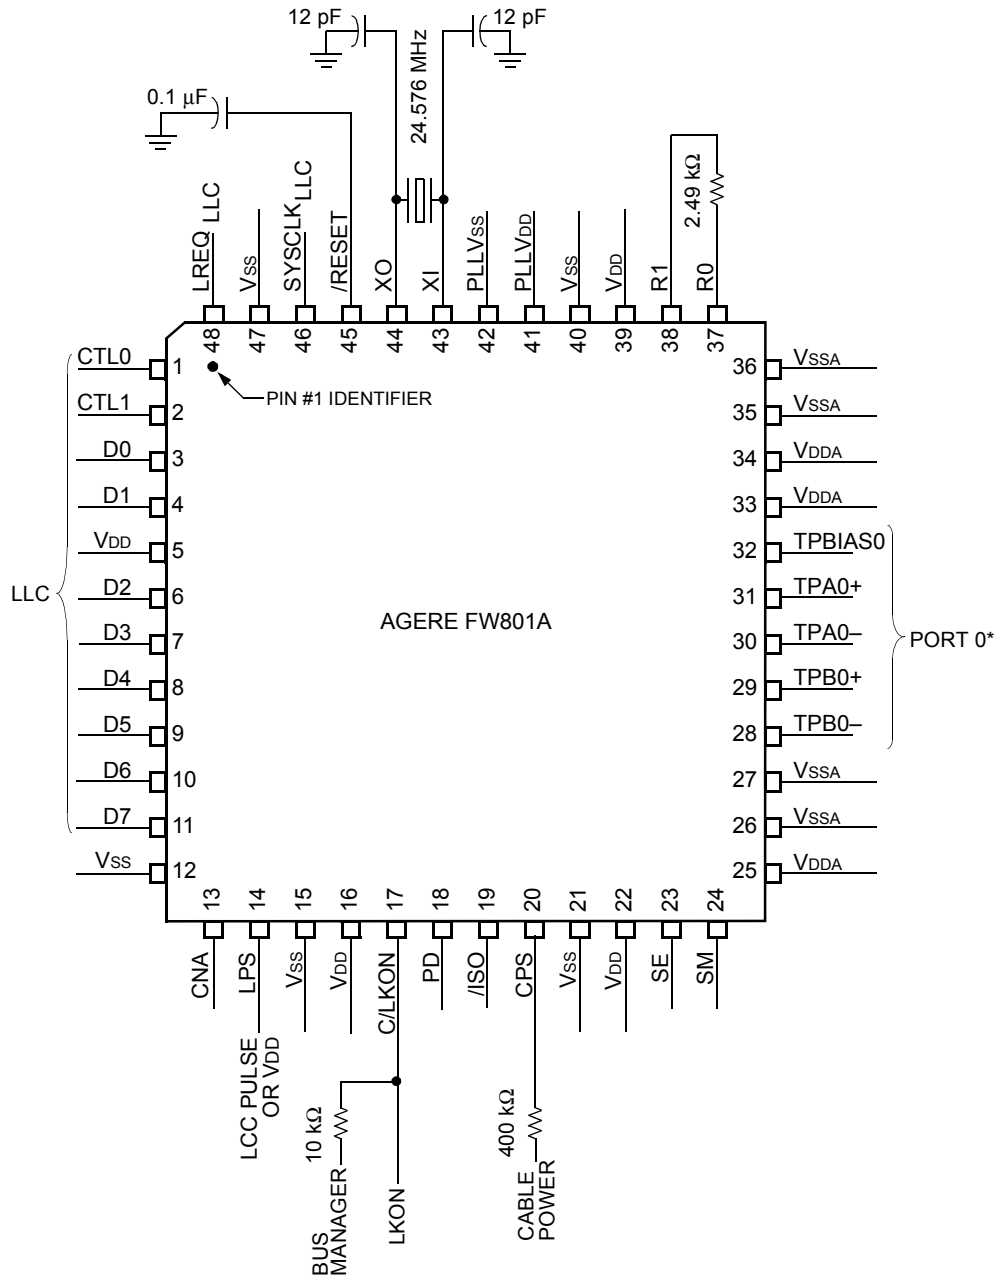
12 pF
12 pF
24.576 MHz
0.1 µF
2.49 kΩ
LREQ LLC
VSS
SYSCLKLLC
/RESET
XO
XI
PLLVSS
PLLVDD
VSS
VDD
R1
R0
48
47
46
45
44
43
42
41
40
39
38
37
CTL0 1
CTL1 2
D0 3
D1 4
VDD 5
D2 6
D3 7
D4 8
D5 9
D6 10
D7 11
VSS 12
LLC
PIN #1 IDENTIFIER
AGERE FW801A
36 VSSA
35 VSSA
34 VDDA
33 VDDA
32 TPBIAS0
31 TPA0+
30 TPA0–
29 TPB0+
28 TPB0–
27 VSSA
26 VSSA
25 VDDA
PORT 0*
13
14
15
16
17
18
19
20
21
22
23
24
CNA
LPS
VSS
VDD
C/LKON
PD
/ISO
CPS
VSS
VDD
SE
SM
LCC PULSE OR VDD
10 kΩ
BUS MANAGER
LKON
400 kΩ
CABLE POWER